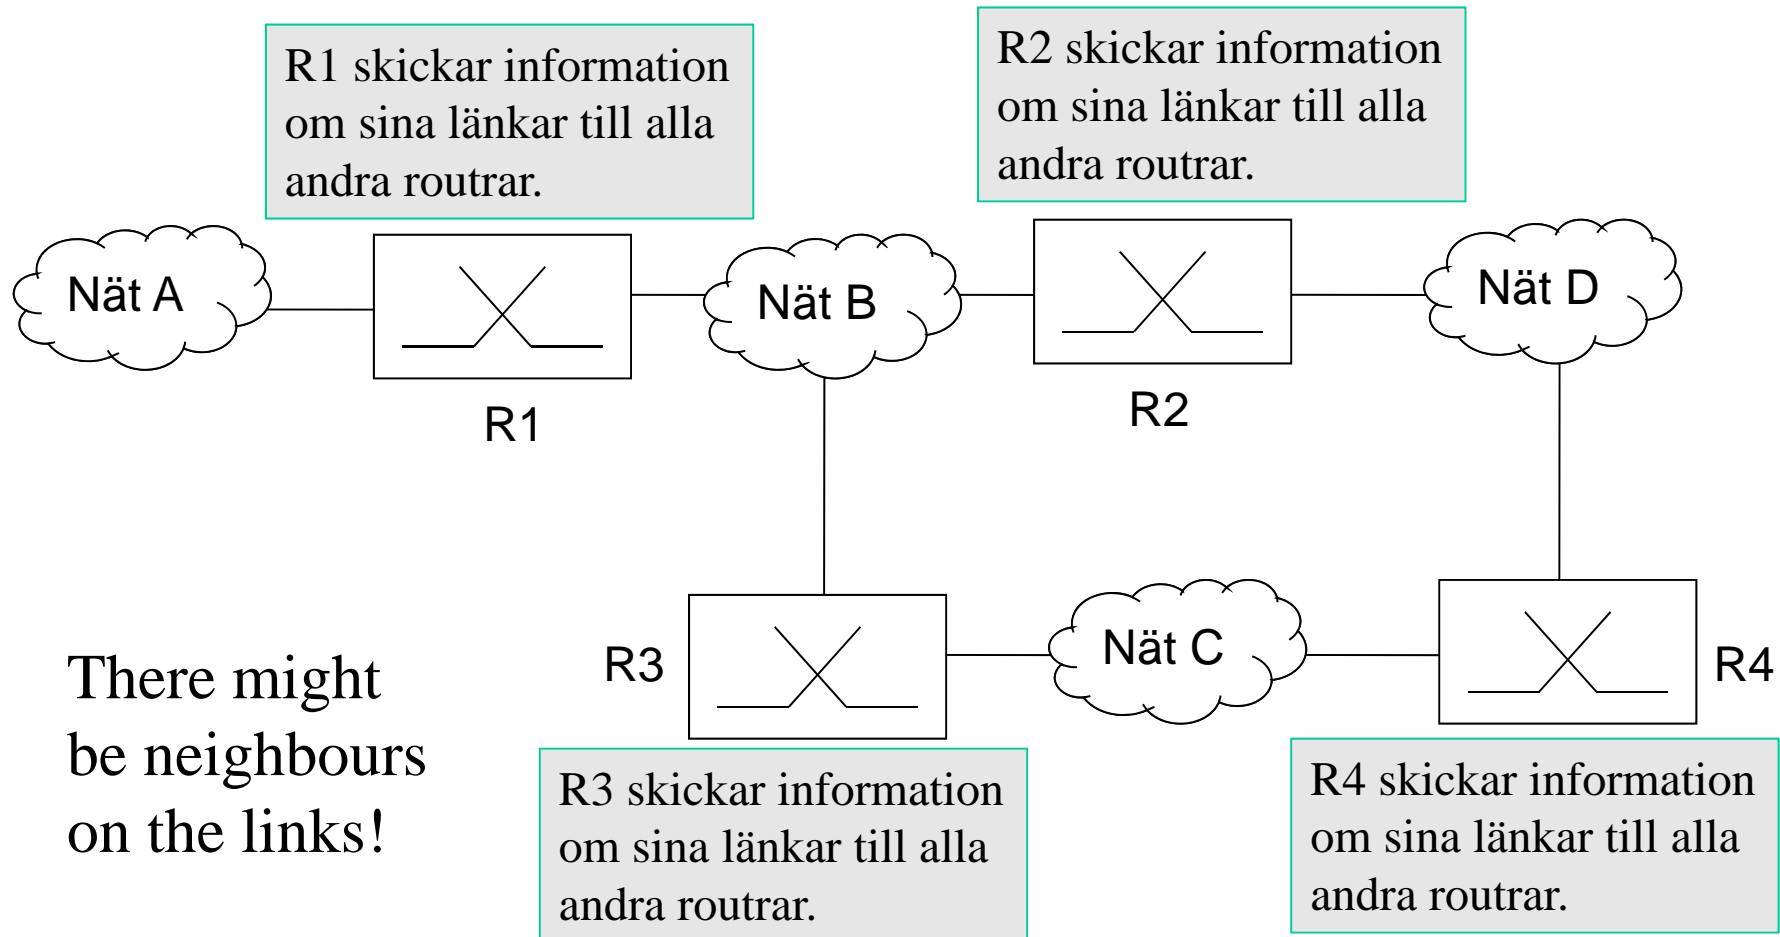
R1 skickar information om sina länkar till alla andra routrar.

R2 skickar information om sina länkar till alla andra routrar.

Nät A

Nät B

Nät D

R1

R2

R3

Nät C

R4

There might be neighbours on the links!

R3 skickar information om sina länkar till alla andra routrar.

R4 skickar information om sina länkar till alla andra routrar.